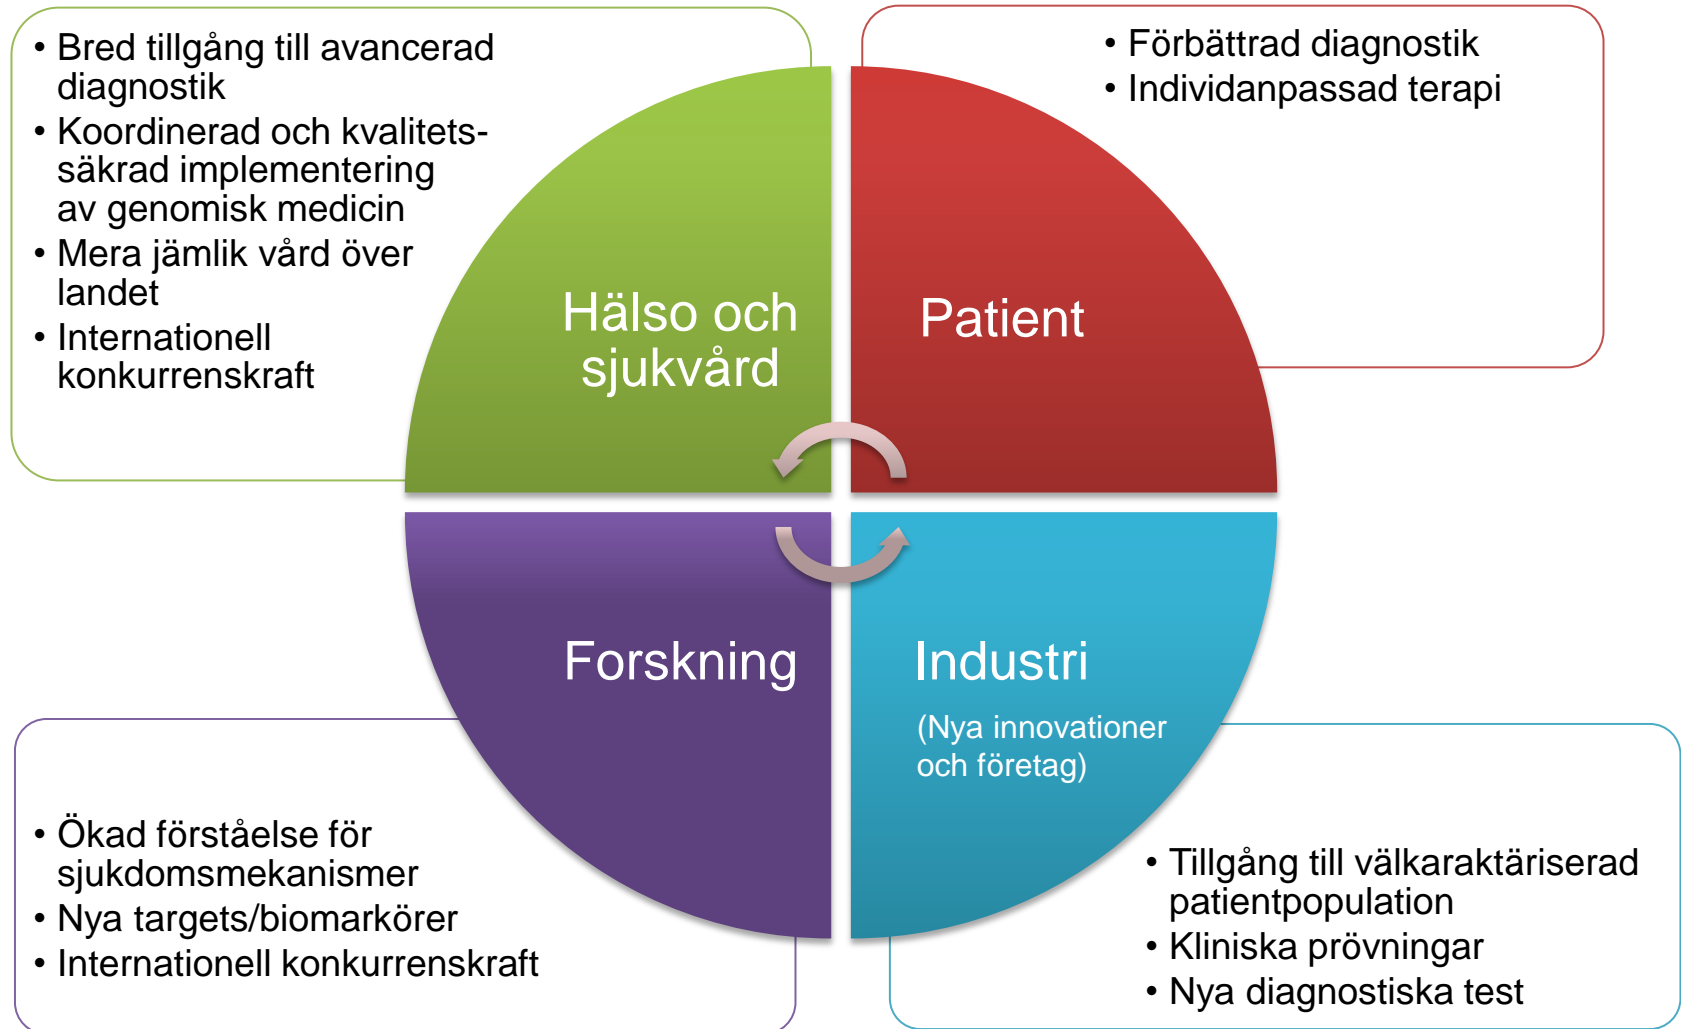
• Bred tillgång till avancerad diagnostik
• Koordinerad och kvalitetssäkrad implementering av genomisk medicin
• Mera jämlik vård över landet
• Internationell konkurrenskraft

• Förbättrad diagnostik
• Individanpassad terapi

Hälso och sjukvård

Patient

Forskning

Industri

(Nya innovationer och företag)

• Ökad förståelse för sjukdomsmekanismer
• Nya targets/biomarkörer
• Internationell konkurrenskraft

• Tillgång till välkaraktäriserad patientpopulation
• Kliniska prövningar
• Nya diagnostiska test